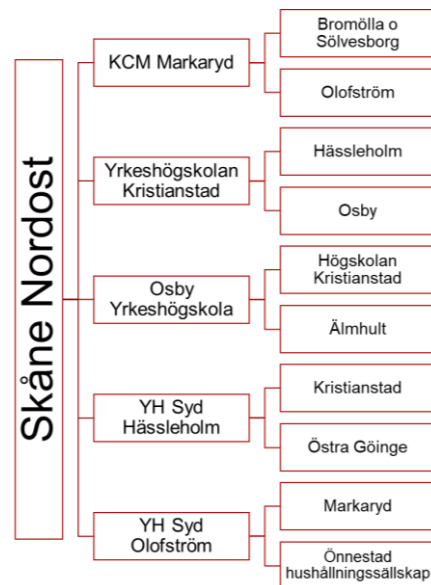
Skåne Nordost

KCM Markaryd

Bromölla o Sölvesborg

Olofström

Yrkeshögskolan Kristianstad

Hässleholm

Osby

Osby Yrkeshögskola

Högskolan Kristianstad

Älmhult

YH Syd Hässleholm

Kristianstad

Östra Göinge

YH Syd Olofström

Markaryd

Önnestad hushållningssällskap